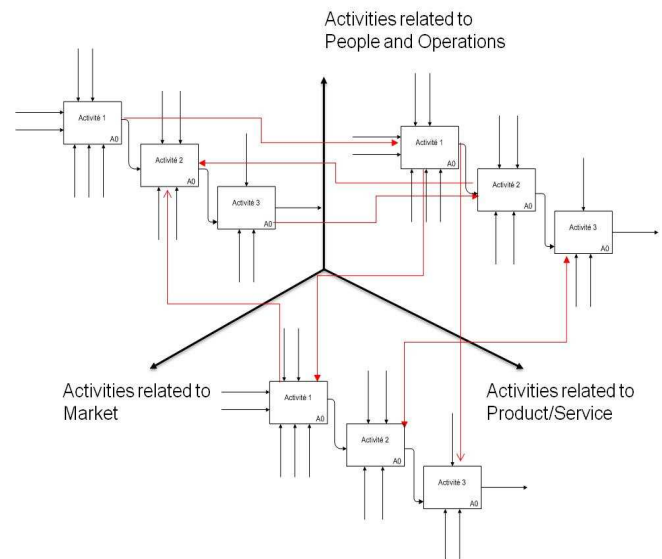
Activities related to People and Operations

Activité 1
A0

Activité 2
A0

Activité 3
A0

Activité 1
A0

Activité 2
A0

Activité 3
A0

Activities related to Market

Activities related to Product/Service

Activité 1
A0

Activité 2
A0

Activité 3
A0